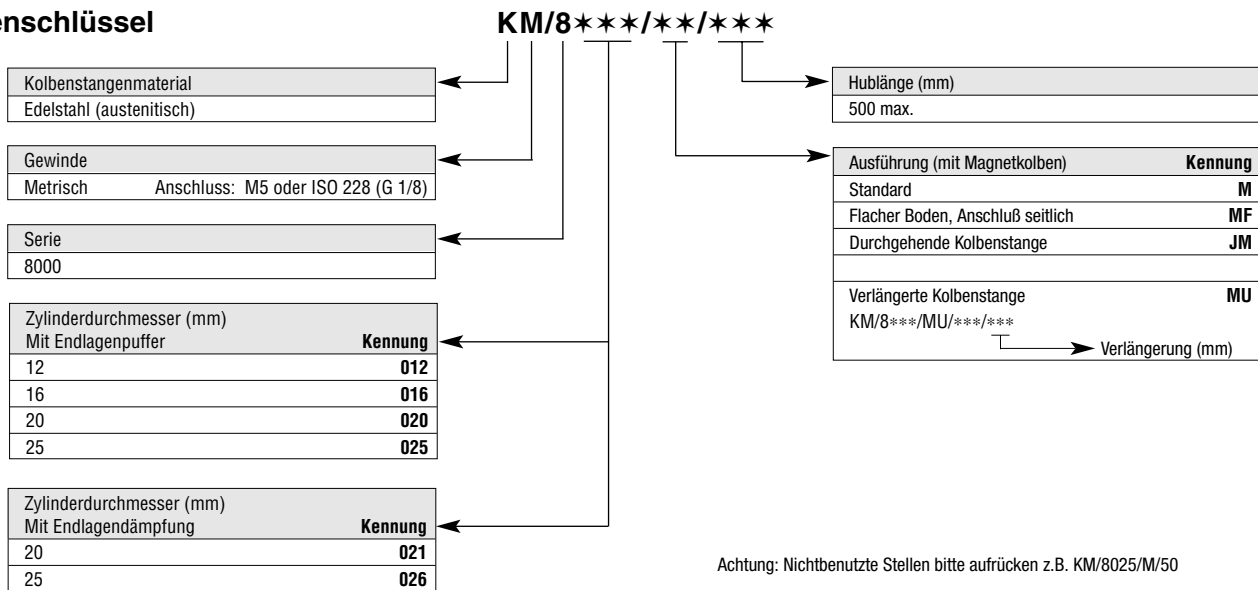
enschlüssel

KM/8✶✶✶/✶✶/✶✶✶

Kolbenstangenmaterial
Edelstahl (austenitisch)

Gewinde
Metrisch Anschluss: M5 oder ISO 228 (G 1/8)

Serie
8000

| Zylinderdurchmesser (mm) Mit Endlagenpuffer | Kennung |
|---|---|
| 12 | 012 |
| 16 | 016 |
| 20 | 020 |
| 25 | 025 |

| Zylinderdurchmesser (mm) Mit Endlagendämpfung | Kennung |
|---|---|
| 20 | 021 |
| 25 | 026 |

Hublänge (mm)
500 max.

| Ausführung (mit Magnetkolben) | Kennung |
|---|---|
| Standard | M |
| Flacher Boden, Anschluß seitlich | MF |
| Durchgehende Kolbenstange | JM |
| | |
| Verlängerte Kolbenstange | MU |

KM/8✶✶✶/MU/✶✶✶/✶✶✶
Verlängerung (mm)

Achtung: Nichtbenutzte Stellen bitte aufrücken z.B. KM/8025/M/50